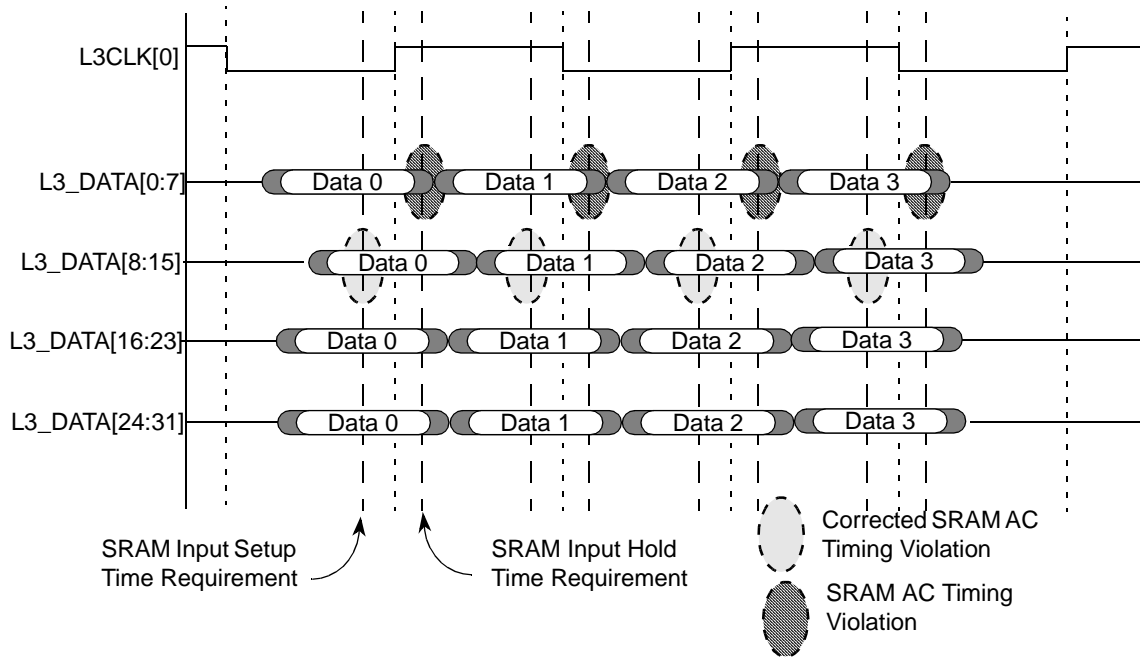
L3CLK[0]

L3_DATA[0:7] Data 0 Data 1 Data 2 Data 3

L3_DATA[8:15] Data 0 Data 1 Data 2 Data 3

L3_DATA[16:23] Data 0 Data 1 Data 2 Data 3

L3_DATA[24:31] Data 0 Data 1 Data 2 Data 3

SRAM Input Setup Time Requirement

SRAM Input Hold Time Requirement

Corrected SRAM AC Timing Violation

SRAM AC Timing Violation